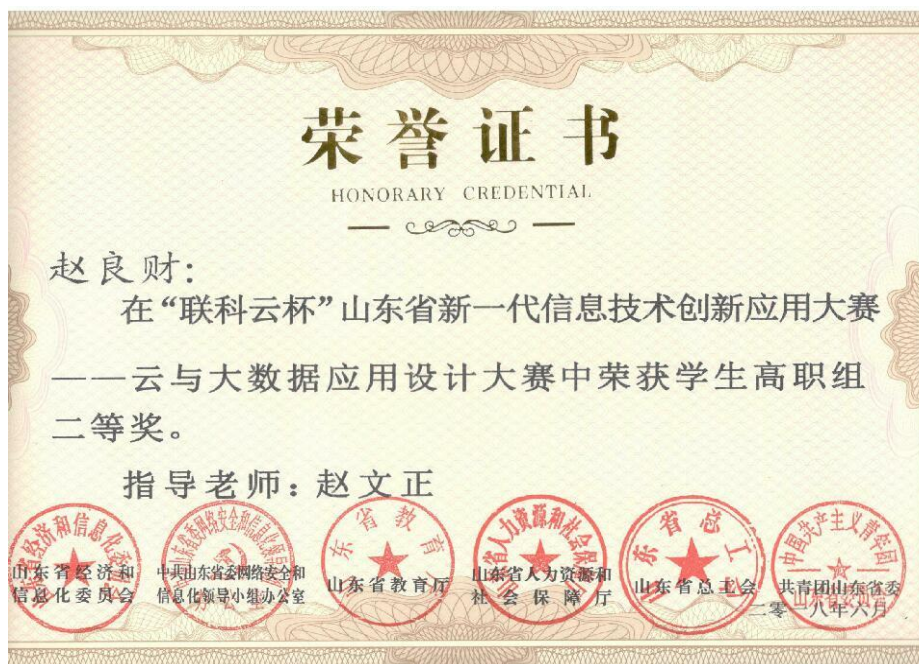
荣誉证书

HONORARY CREDENTIAL

赵良财:

在“联科云杯”山东省新一代信息技术创新应用大赛——云与大数据应用设计大赛中荣获学生高职组二等奖。

指导老师：赵文正

山东省经济和信息化委员会

中共山东省委网络安全和信息化领导小组办公室

山东省教育厅

山东省人力资源和社会保障厅

山东省总工会

共青团山东省委

二零一八年六月

山东省经济和信息化委员会

中共山东省委网络安全和信息化领导小组办公室

山东省教育厅

山东省人力资源和社会保障厅

山东省总工会

中国共产主义青年团山东省委员会